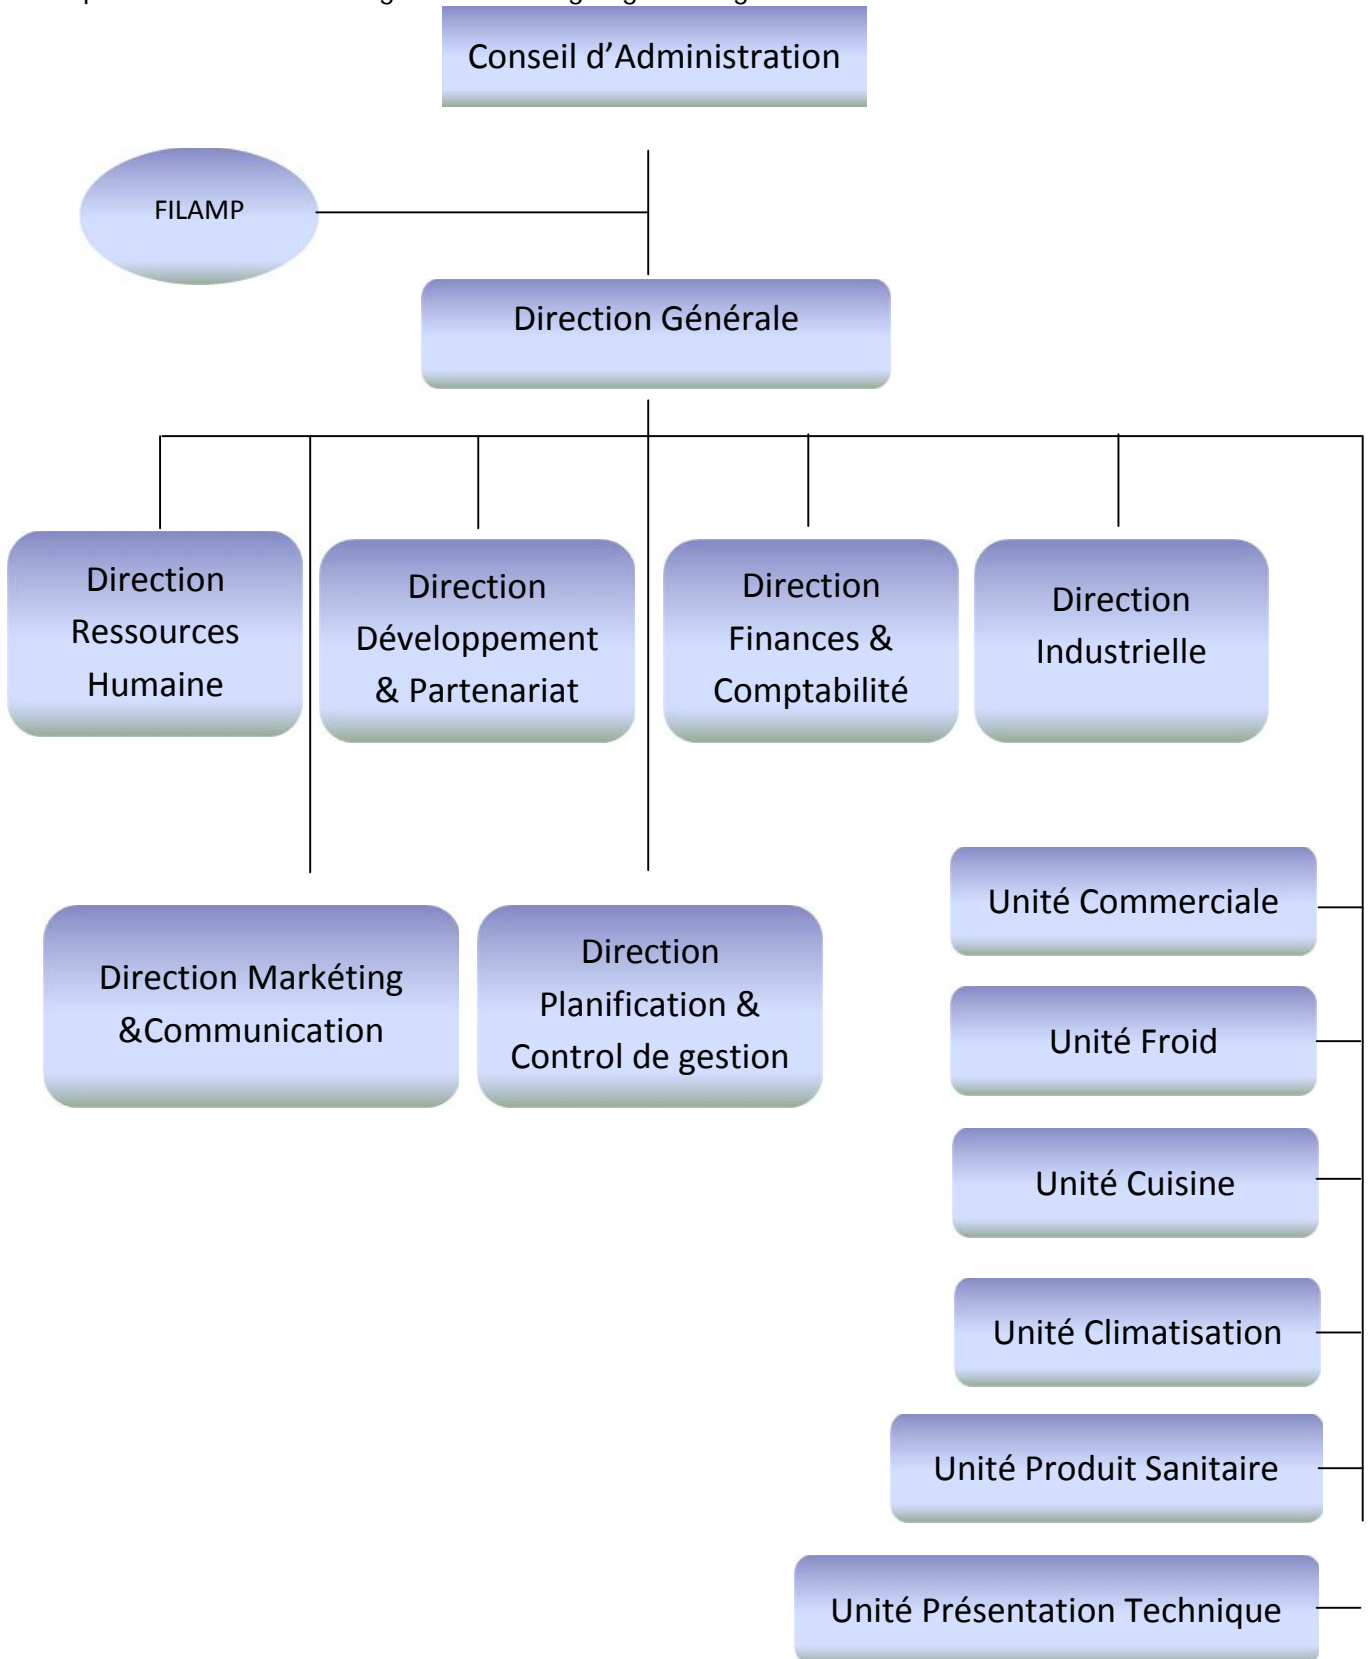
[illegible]

Conseil d’Administration

FILAMP

Direction Générale

Direction Ressources Humaine

Direction Développement & Partenariat

Direction Finances & Comptabilité

Direction Industrielle

Direction Markéting &Communication

Direction Planification & Control de gestion

Unité Commerciale

Unité Froid

Unité Cuisine

Unité Climatisation

Unité Produit Sanitaire

Unité Présentation Technique